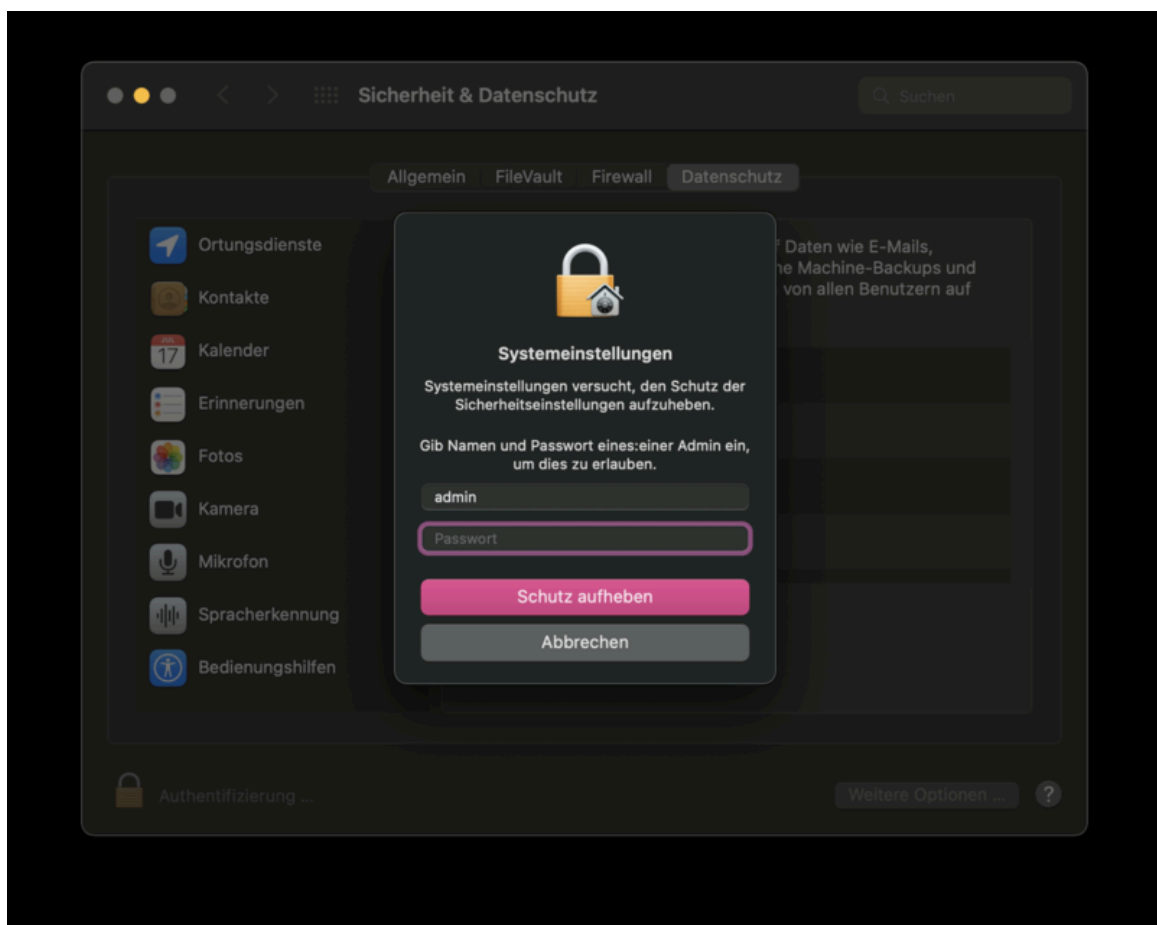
Sicherheit & Datenschutz

Suchen

Allgemein FileVault Firewall Datenschutz

Ortungsdienste
Kontakte
17 Kalender
Erinnerungen
Fotos
Kamera
Mikrofon
Spracherkennung
Bedienungshilfen

" Daten wie E-Mails, ne Machine-Backups und von allen Benutzern auf

Systemeinstellungen

Systemeinstellungen versucht, den Schutz der Sicherheitseinstellungen aufzuheben.

Gib Namen und Passwort eines:einer Admin ein, um dies zu erlauben.

admin

Passwort

Schutz aufheben

Abbrechen

Authentifizierung ...

Weitere Optionen ...

?